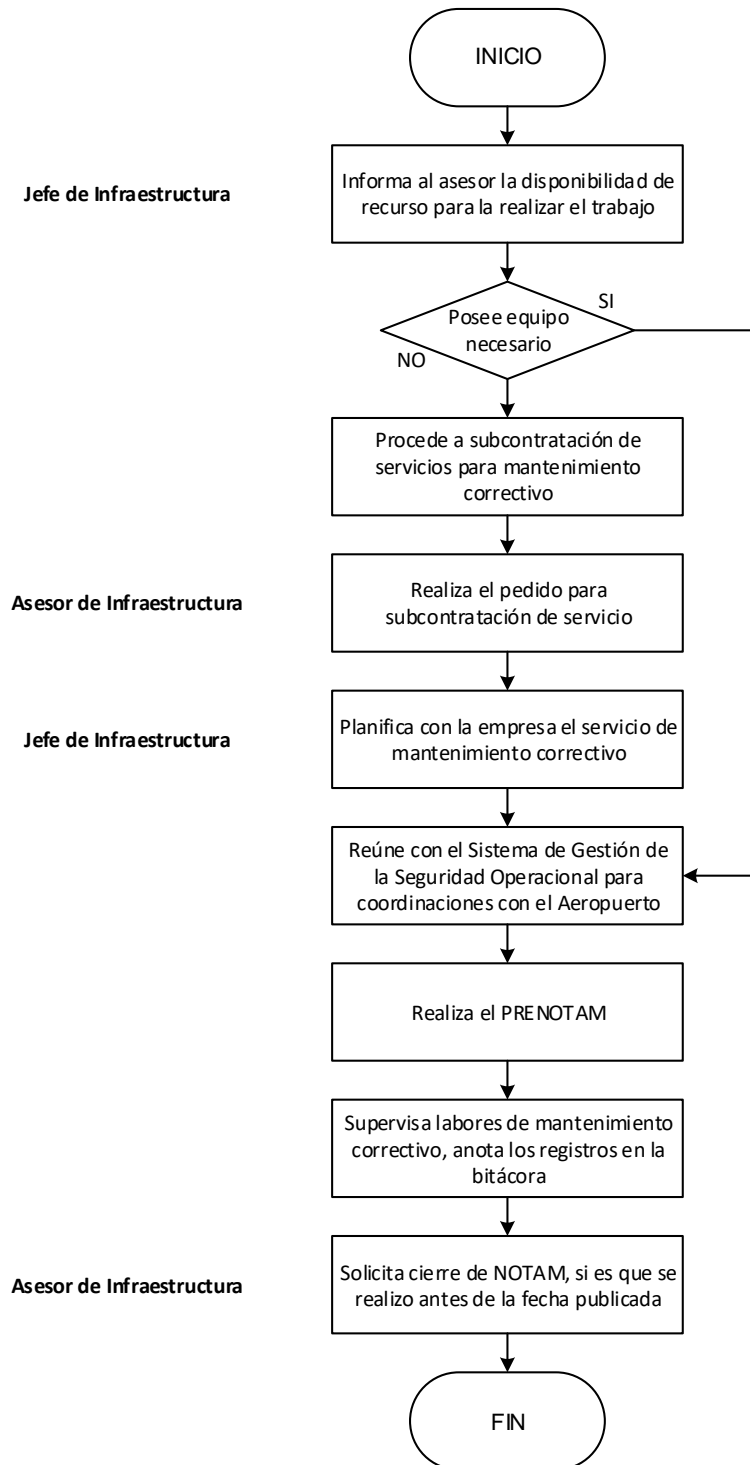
INICIO

Jefe de Infraestructura

Informa al asesor la disponibilidad de recurso para la realizar el trabajo

Posee equipo necesario

SI

NO

Procede a subcontratación de servicios para mantenimiento correctivo

Asesor de Infraestructura

Realiza el pedido para subcontratación de servicio

Jefe de Infraestructura

Planifica con la empresa el servicio de mantenimiento correctivo

Reúne con el Sistema de Gestión de la Seguridad Operacional para coordinaciones con el Aeropuerto

Realiza el PRENOTAM

Supervisa labores de mantenimiento correctivo, anota los registros en la bitácora

Asesor de Infraestructura

Solicita cierre de NOTAM, si es que se realizo antes de la fecha publicada

FIN